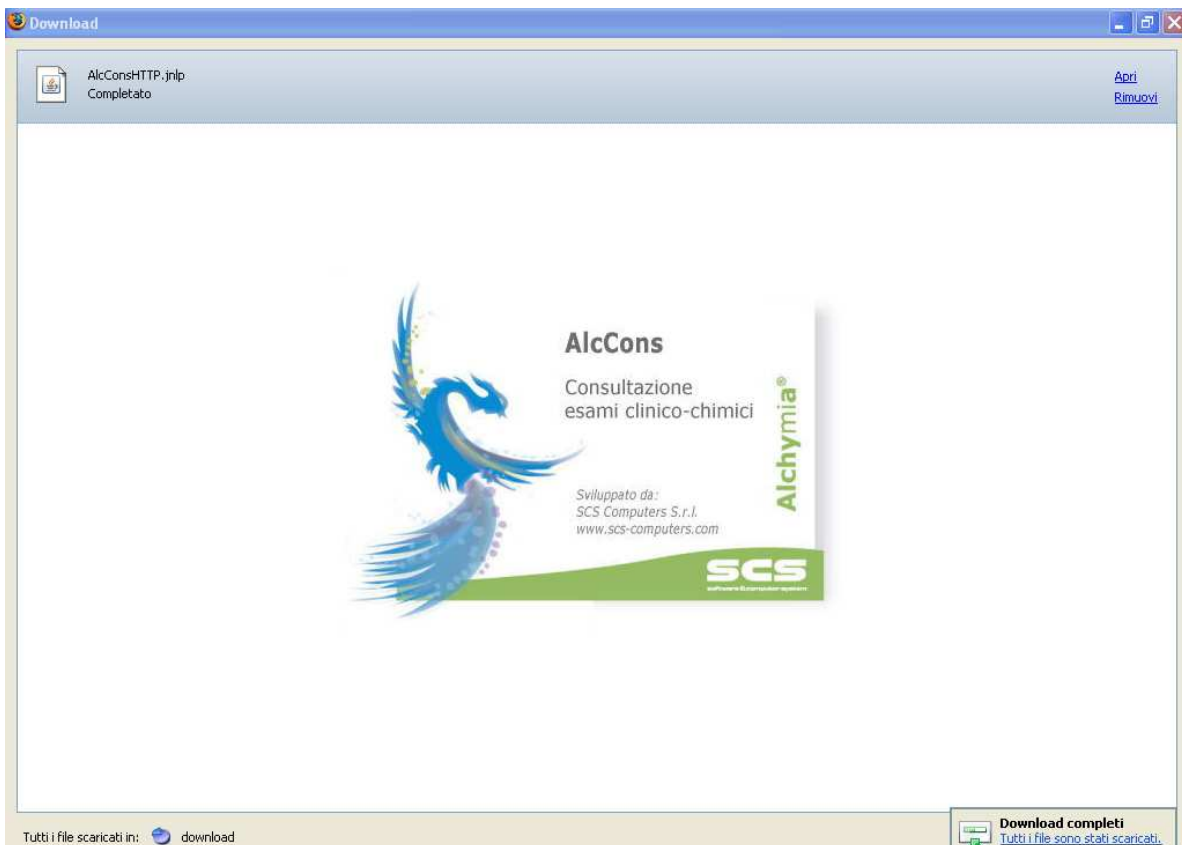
Download

AlcConsHTTP.jnlp
Completato

Apri
Rimuovi

AlcCons

Consultazione
esami clinico-chimici

Alchymia®

Sviluppato da:
SCS Computers S.r.l.
www.scs-computers.com

SCS

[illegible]

Tutti i file scaricati in: download

Download completi
Tutti i file sono stati scaricati.